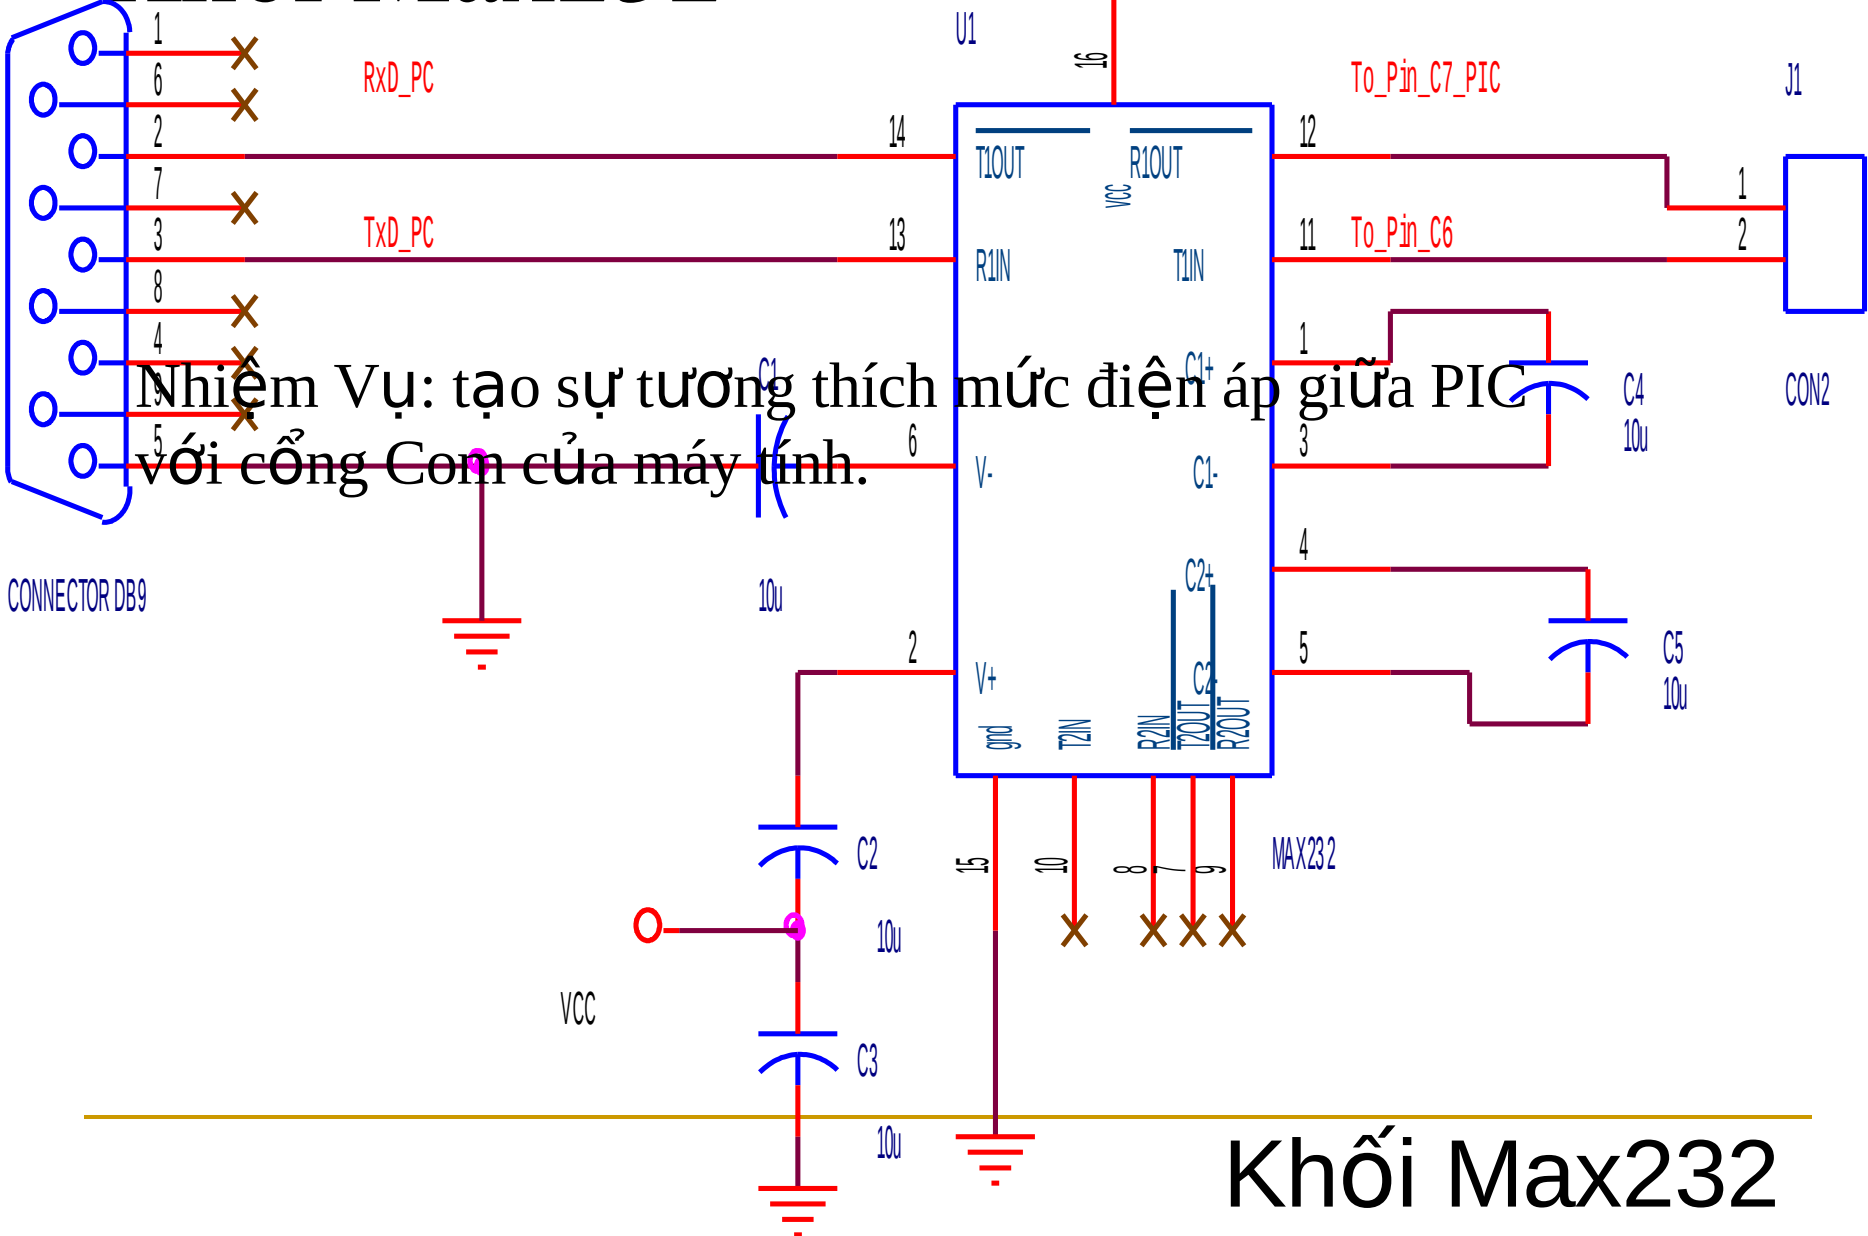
U1

16

1
6
2
7
3
8
4
9
5

RxD_PC

TxD_PC

14

13

T1OUT

R1OUT

VCC

R1IN

T1IN

12

11

To_Pin_C7_PIC

To_Pin_C6

J1

1

2

CON2

Nhiệm Vụ: tạo sự tương thích mức điện áp giữa PIC với cổng Com của máy tính.

C1

C1+

1

3

C4
10u

6

V-

C1-

CONNECTOR DB9

10u

4

C2+

2

V+

C2-

5

C5
10u

gnd

T2IN

R2IN

T2OUT

R2OUT

C2

10u

15

10

8

7

9

MAX232

VCC

C3

10u

Khối Max232